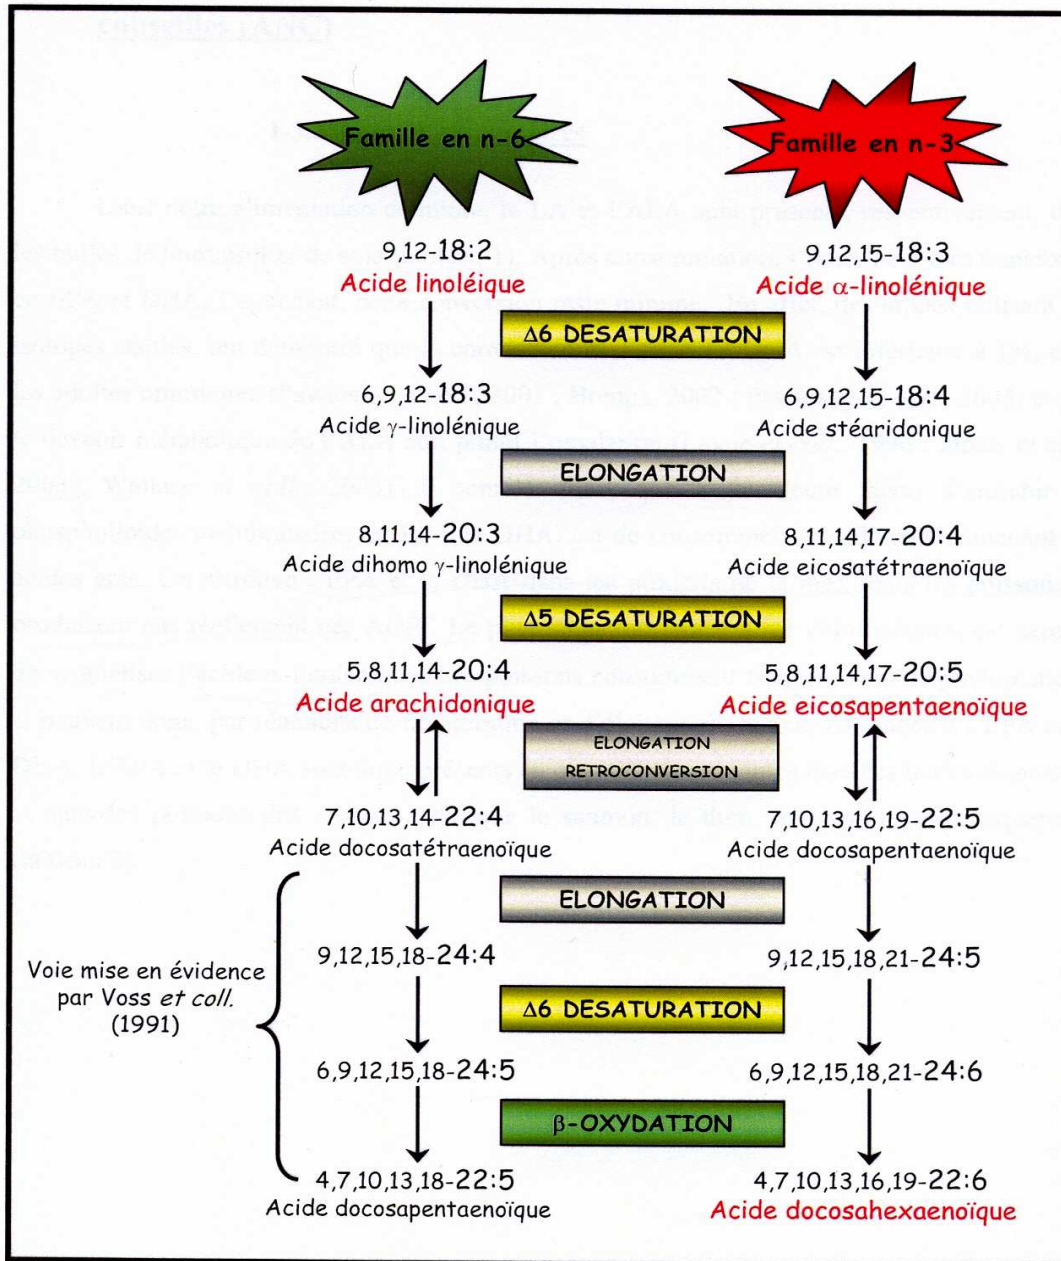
Famille en n-6

Famille en n-3

9,12-18:2
Acide linoléique

9,12,15-18:3
Acide $\alpha$-linolénique

$\Delta$6 DESATURATION

6,9,12-18:3
Acide $\gamma$-linolénique

6,9,12,15-18:4
Acide stéaridonique

ELONGATION

8,11,14-20:3
Acide dihomo $\gamma$-linolénique

8,11,14,17-20:4
Acide eicosatétraenoïque

$\Delta$5 DESATURATION

5,8,11,14-20:4
Acide arachidonique

5,8,11,14,17-20:5
Acide eicosapentaenoïque

ELONGATION
RETROCONVERSION

7,10,13,14-22:4
Acide docosatétraenoïque

7,10,13,16,19-22:5
Acide docosapentaenoïque

ELONGATION

Voie mise en évidence par Voss et coll. (1991)

9,12,15,18-24:4

9,12,15,18,21-24:5

$\Delta$6 DESATURATION

6,9,12,15,18-24:5

6,9,12,15,18,21-24:6

$\beta$-OXYDATION

4,7,10,13,18-22:5
Acide docosapentaenoïque

4,7,10,13,16,19-22:6
Acide docosahexaenoïque